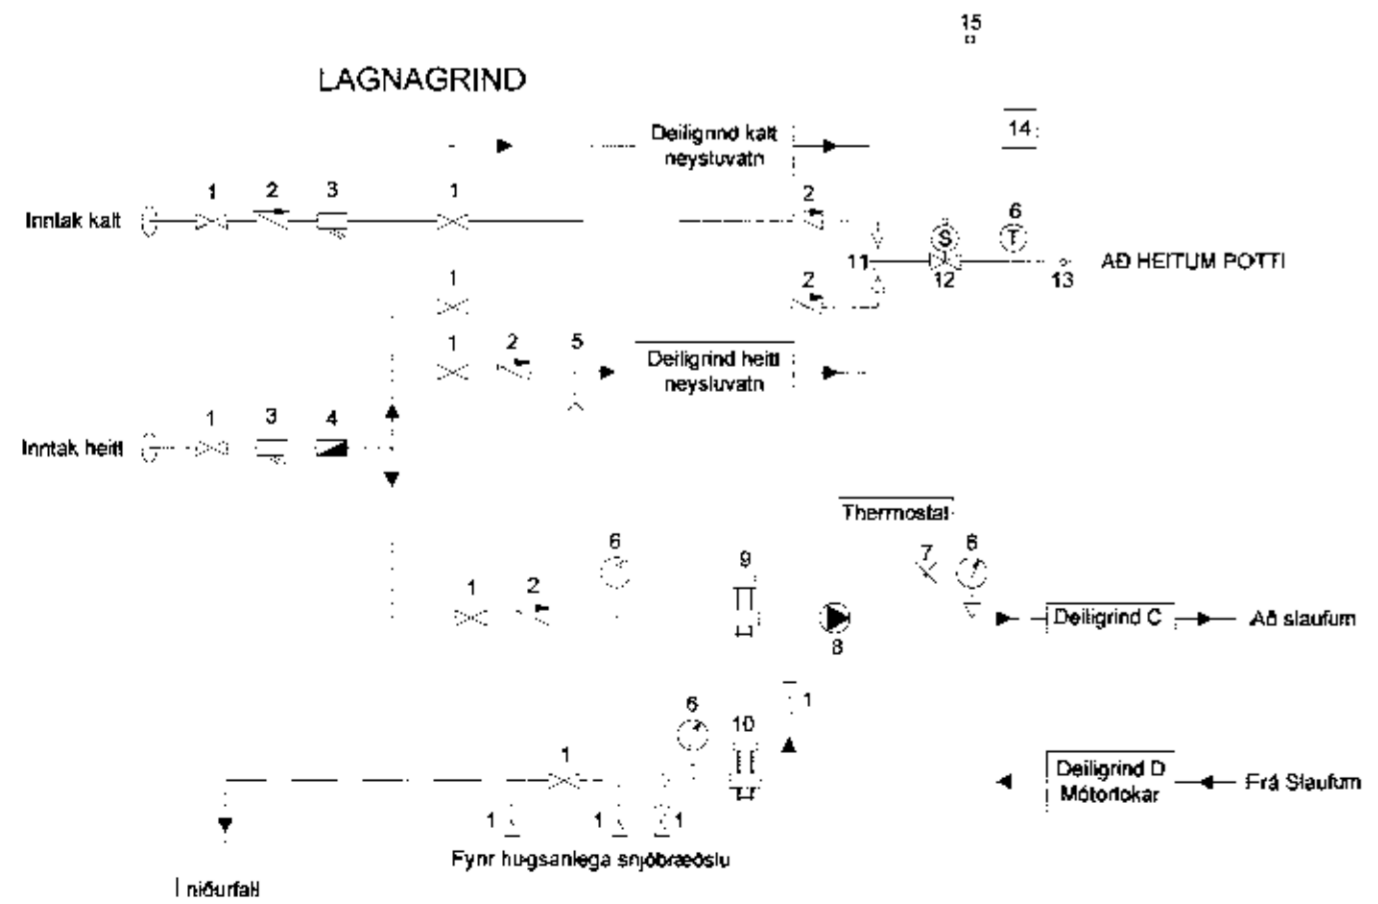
15

LAGNAGRIND

Deiligrind kalt neysluvatn

14

Inntak kalt
1
2
3
1
2
6
11
S
T
12
13
AÐ HEITUM POTTI
2
1
1
2
5
Deiligrind heitt neysluvatn

Inntak heitt
1
3
4

Thermostat
7
6
6
9
1
2
8
Deiligrind C
Að slaufum

1
6
10
1
Deiligrind D Mótorlokar
Frá Slaufum
1
1
1
1
Fyrir hugsanlega snjóbræðslu
Í niðurfall